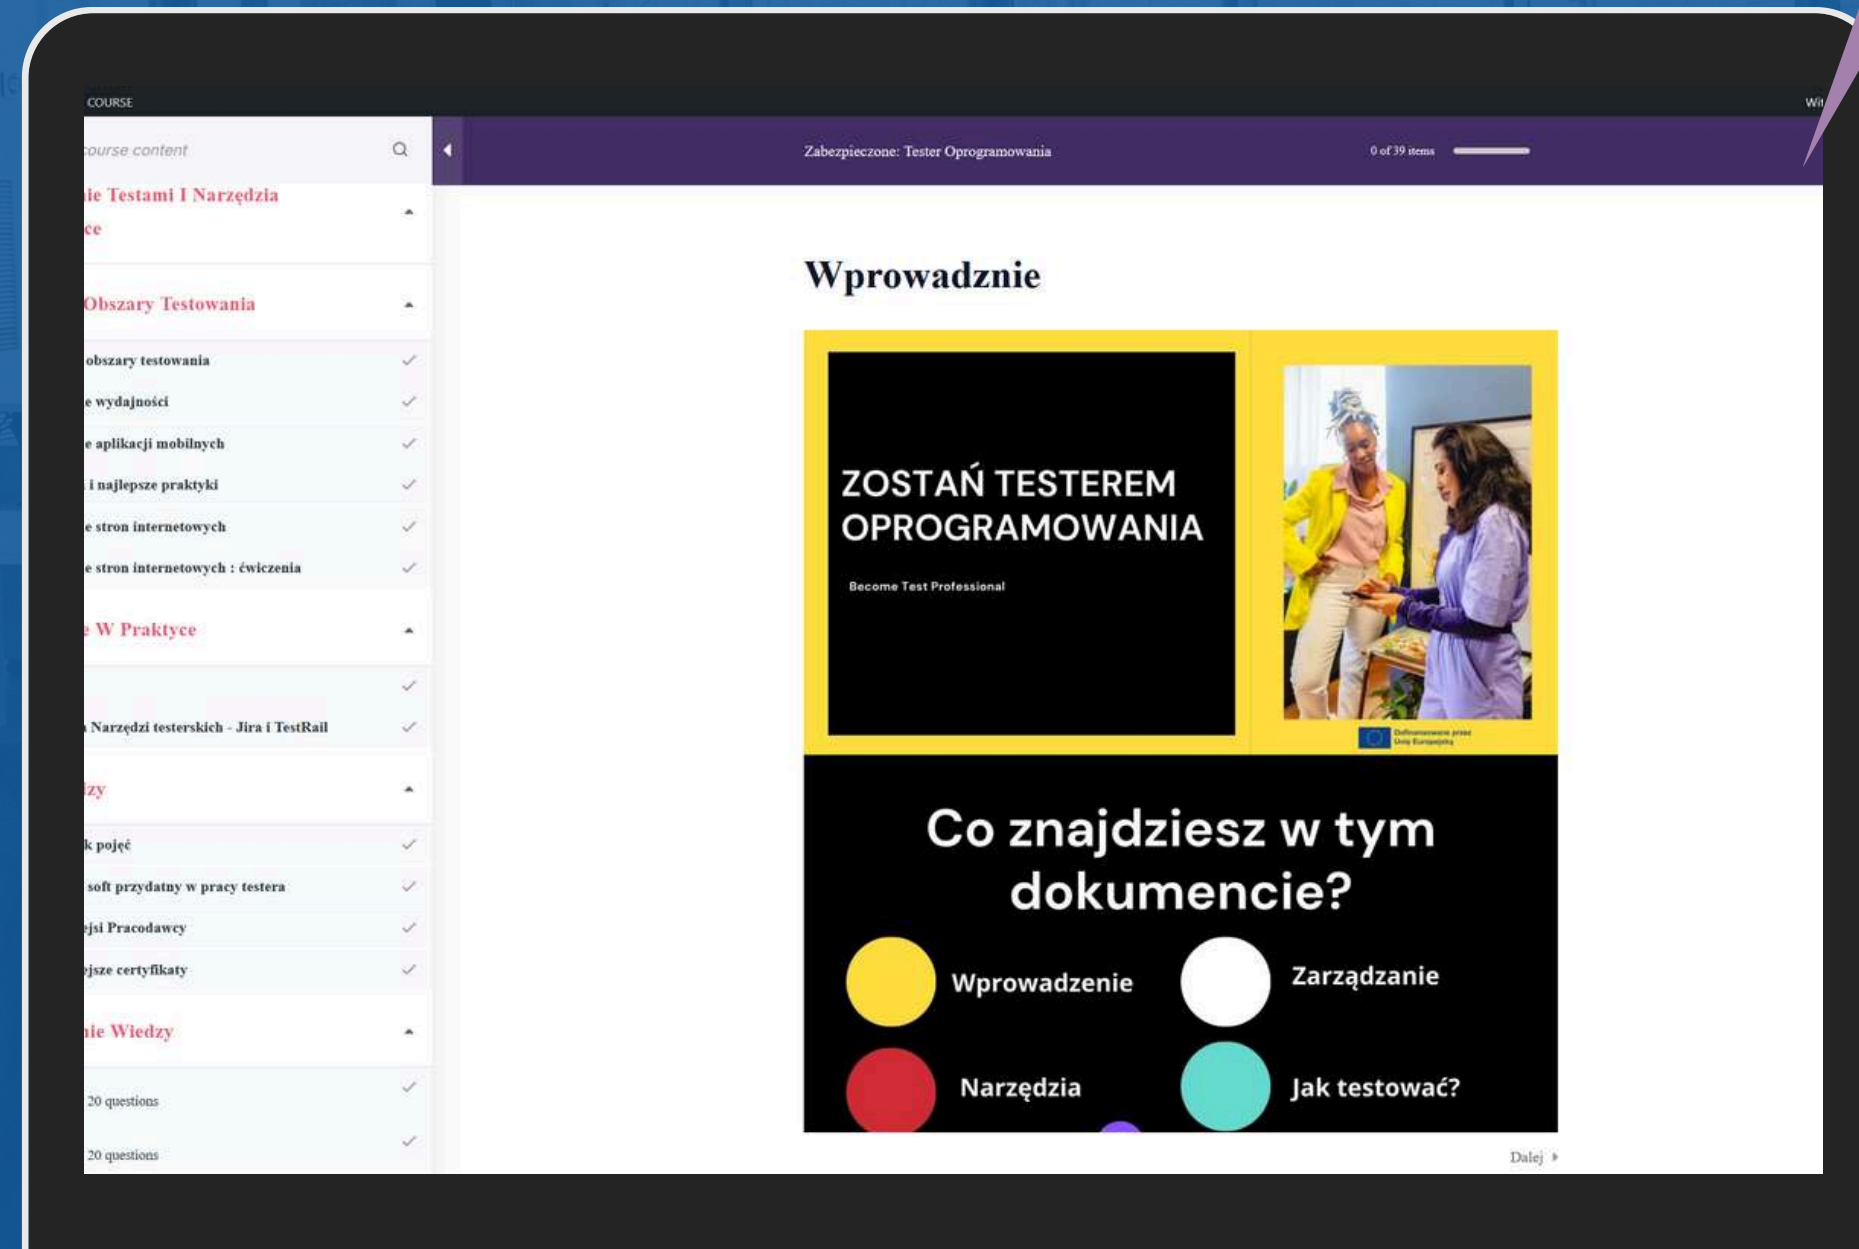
COURSE

Wi

course content

ie Testami I Narzędzia
ce

Obszary Testowania

obszary testowania

e wydajności

e aplikacji mobilnych

i najlepsze praktyki

e stron internetowych

e stron internetowych : ćwiczenia

e W Praktyce

Narzędzi testerskich - Jira i TestRail

zy

k pojęć

soft przydatny w pracy testera

jsi Pracodawcy

jsze certyfikaty

ie Wiedzy

20 questions

20 questions

Zabezpieczone: Tester Oprogramowania

0 of 39 items

Wprowadznie

ZOSTAŃ TESTEREM OPROGRAMOWANIA

Become Test Professional

Dofinansowane przez Unię Europejską

Co znajdziesz w tym dokumencie?

Wprowadzenie

Zarządzanie

Narzędzia

Jak testować?

Dalej